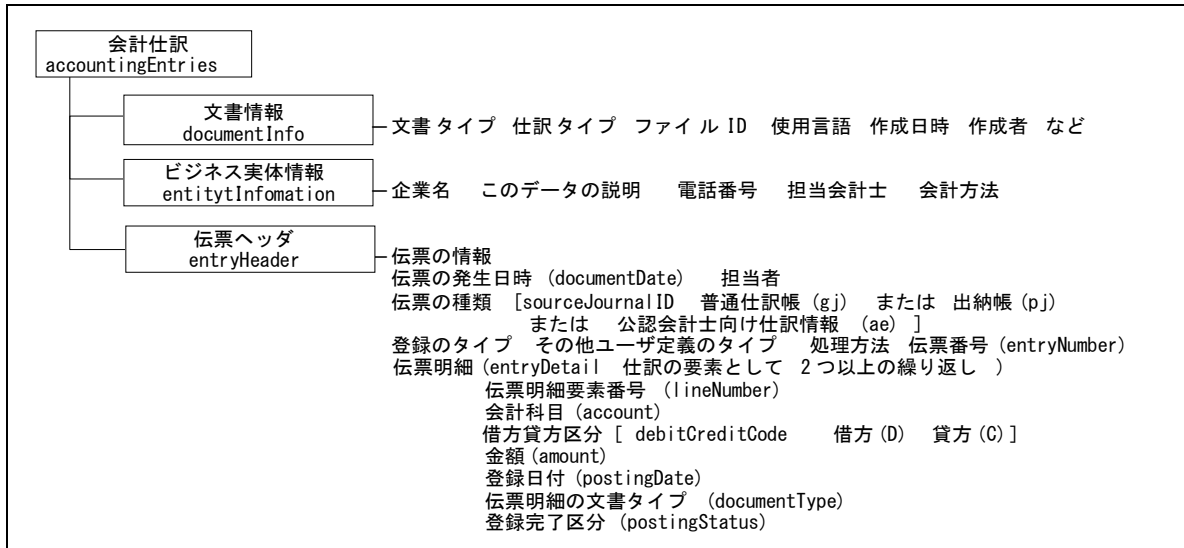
会計仕訳
accountingEntries

文書情報
documentInfo

文書タイプ 仕訳タイプ ファイル ID 使用言語 作成日時 作成者 など

ビジネス実体情報
entitytInfomation

企業名 このデータの説明 電話番号 担当会計士 会計方法

伝票ヘッダ
entryHeader

伝票の情報
伝票の発生日時 (documentDate) 担当者
伝票の種類 [sourceJournalID 普通仕訳帳 (gj) または 出納帳 (pj) または 公認会計士向け仕訳情報 (ae) ]
登録のタイプ その他ユーザ定義のタイプ 処理方法 伝票番号 (entryNumber)
伝票明細 (entryDetail 仕訳の要素として 2 つ以上の繰り返し )
伝票明細要素番号 (lineNumber)
会計科目 (account)
借方貸方区分 [ debitCreditCode 借方 (D) 貸方 (C) ]
金額 (amount)
登録日付 (postingDate)
伝票明細の文書タイプ (documentType)
登録完了区分 (postingStatus)